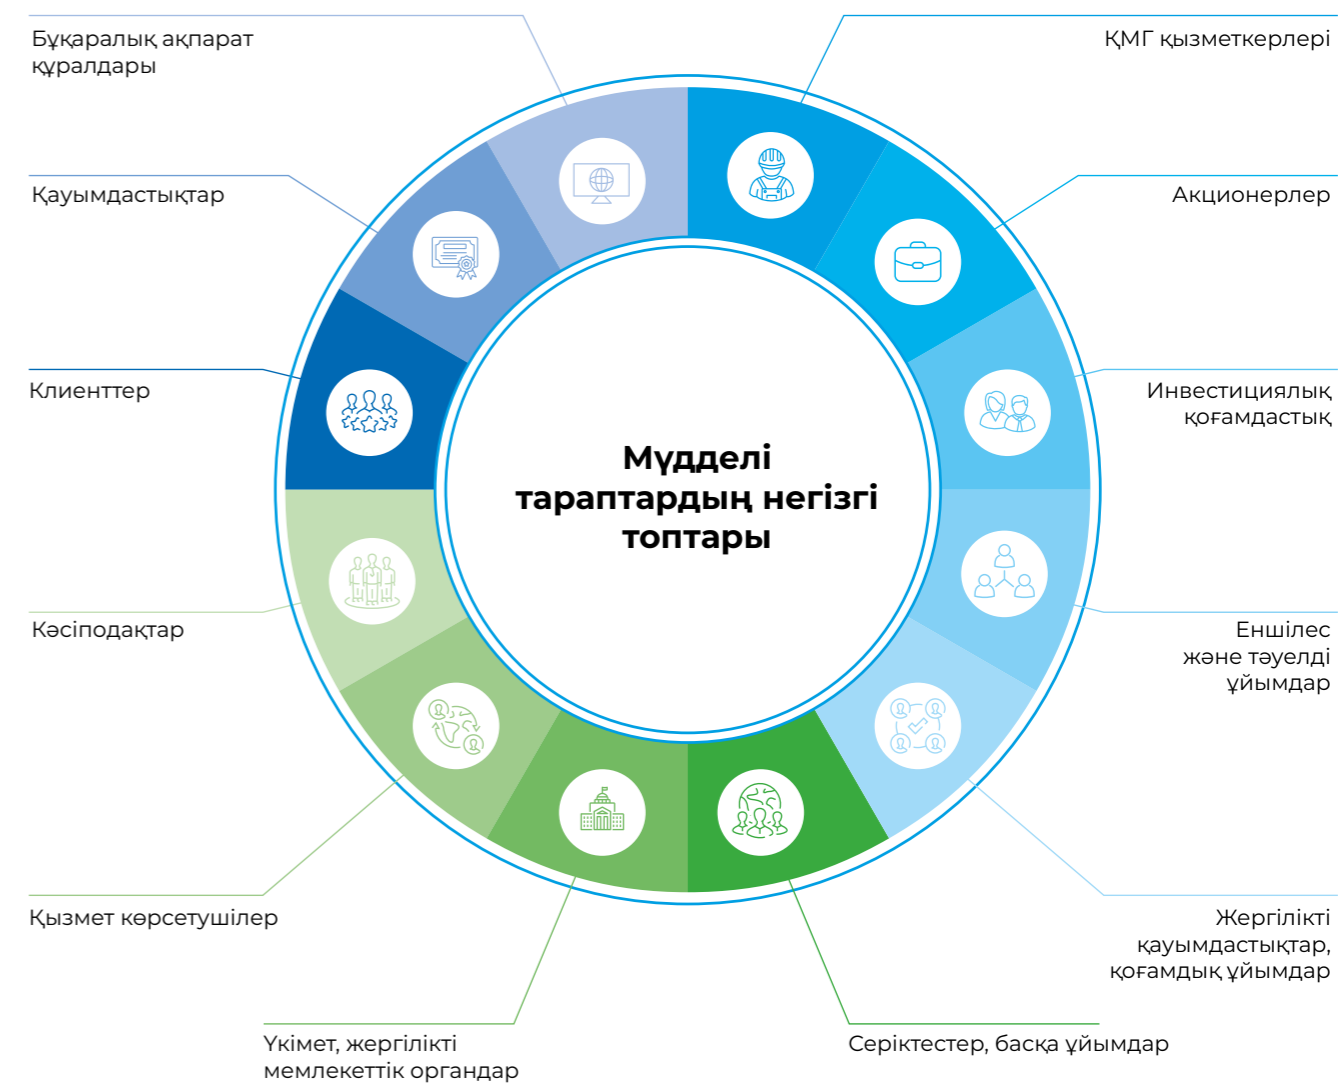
Бұқаралық ақпарат құралдары

ҚМГ қызметкерлері

Қауымдастықтар

Акционерлер

Клиенттер

Инвестициялық қоғамдастық

Мүдделі тараптардың негізгі топтары

Кәсіподақтар

Еншілес және тәуелді ұйымдар

Қызмет көрсетушілер

Жергілікті қауымдастықтар, қоғамдық ұйымдар

Үкімет, жергілікті мемлекеттік органдар

Серіктестер, басқа ұйымдар